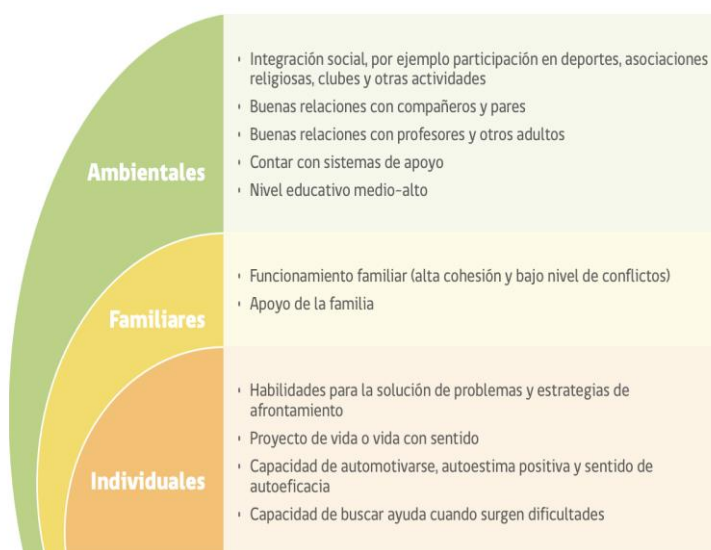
Ambientales

• Integración social, por ejemplo participación en deportes, asociaciones religiosas, clubes y otras actividades
• Buenas relaciones con compañeros y pares
• Buenas relaciones con profesores y otros adultos
• Contar con sistemas de apoyo
• Nivel educativo medio-alto

Familiares

• Funcionamiento familiar (alta cohesión y bajo nivel de conflictos)
• Apoyo de la familia

Individuales

• Habilidades para la solución de problemas y estrategias de afrontamiento
• Proyecto de vida o vida con sentido
• Capacidad de automotivarse, autoestima positiva y sentido de autoeficacia
• Capacidad de buscar ayuda cuando surgen dificultades